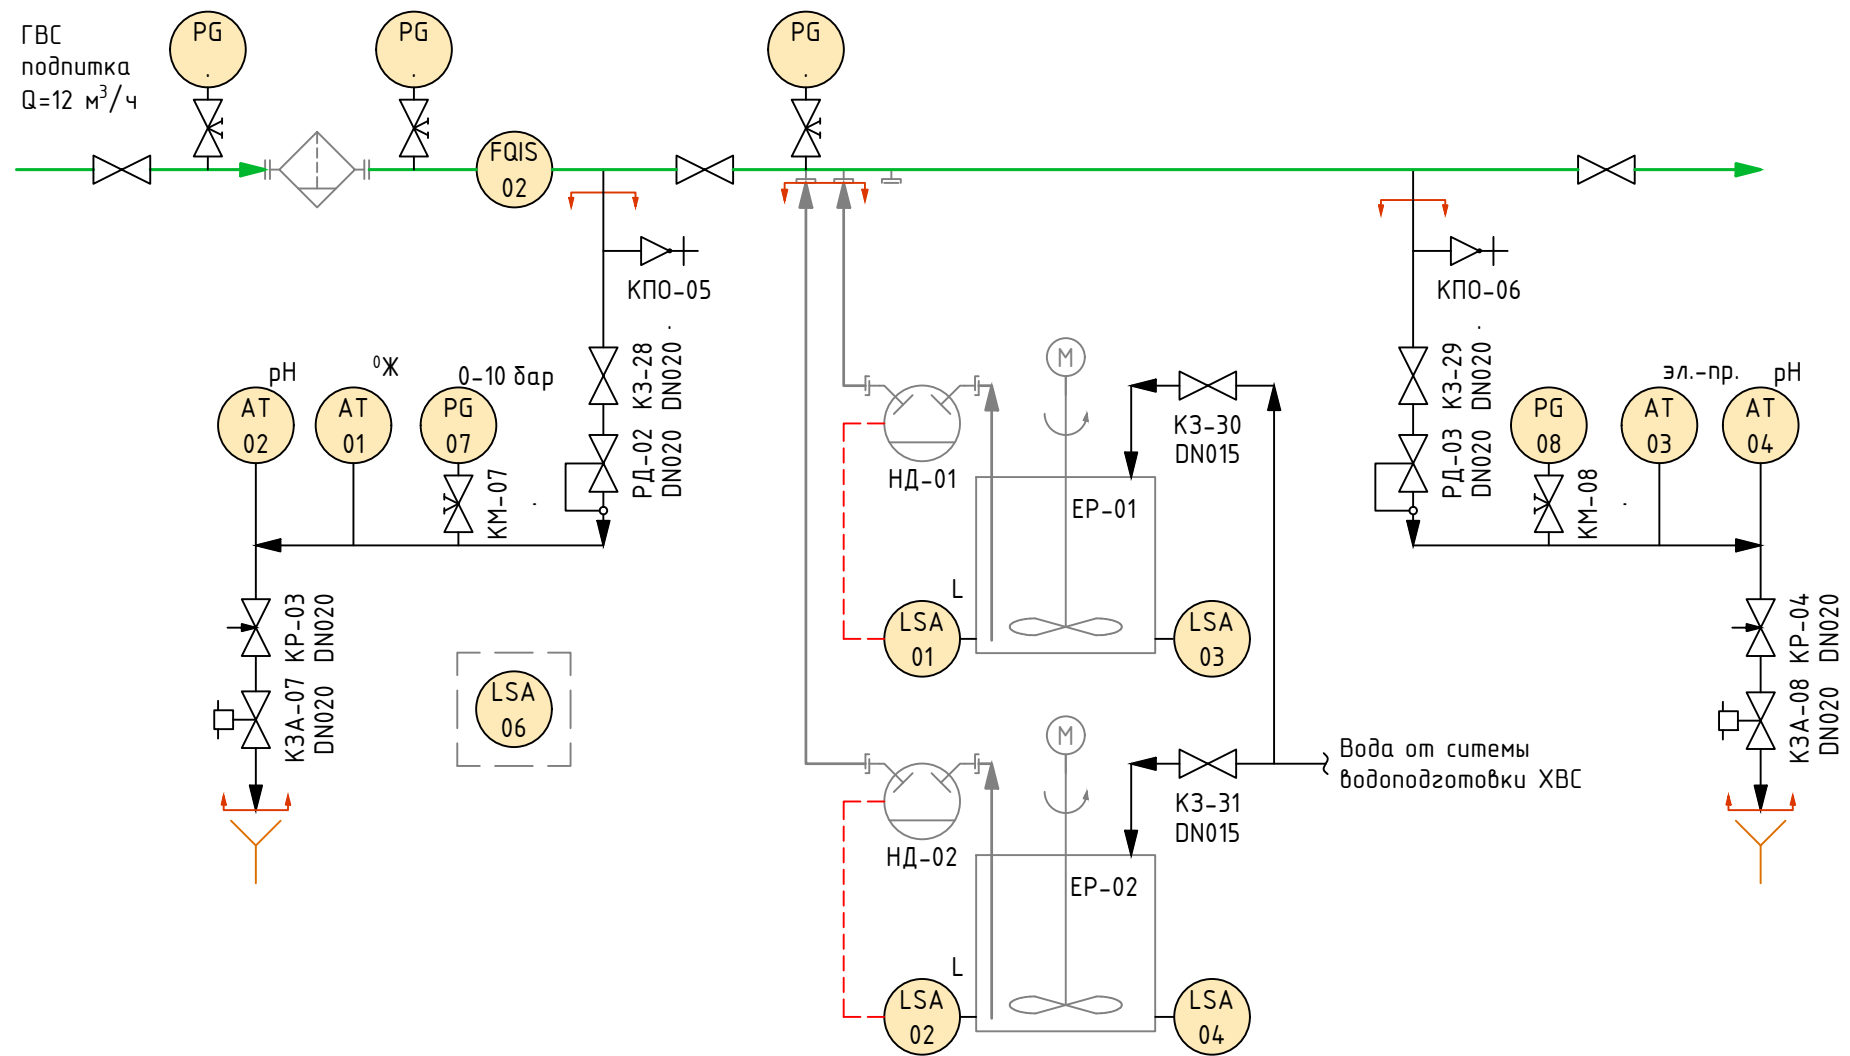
ГВС
подпитка
Q=12 м$^3$/ч

PG
.

PG
.

FQIS
02

PG
.

КПО-05

КЗ-28 DN020 .
РД-02 DN020

pH
AT
02

°Ж
AT
01

0-10 бар
PG
07

КМ-07 .

КР-03 DN020
КЗА-07 DN020

LSA
06

НД-01

M

КЗ-30
DN015

EP-01

L

LSA
01

LSA
03

M

НД-02

КЗ-31
DN015

Вода от ситемы
водоподготовки ХВС

EP-02

L

LSA
02

LSA
04

КПО-06

КЗ-29 DN020 .
РД-03 DN020

PG
08

КМ-08 .

эл.-пр.
AT
03

pH
AT
04

КР-04 DN020
КЗА-08 DN020